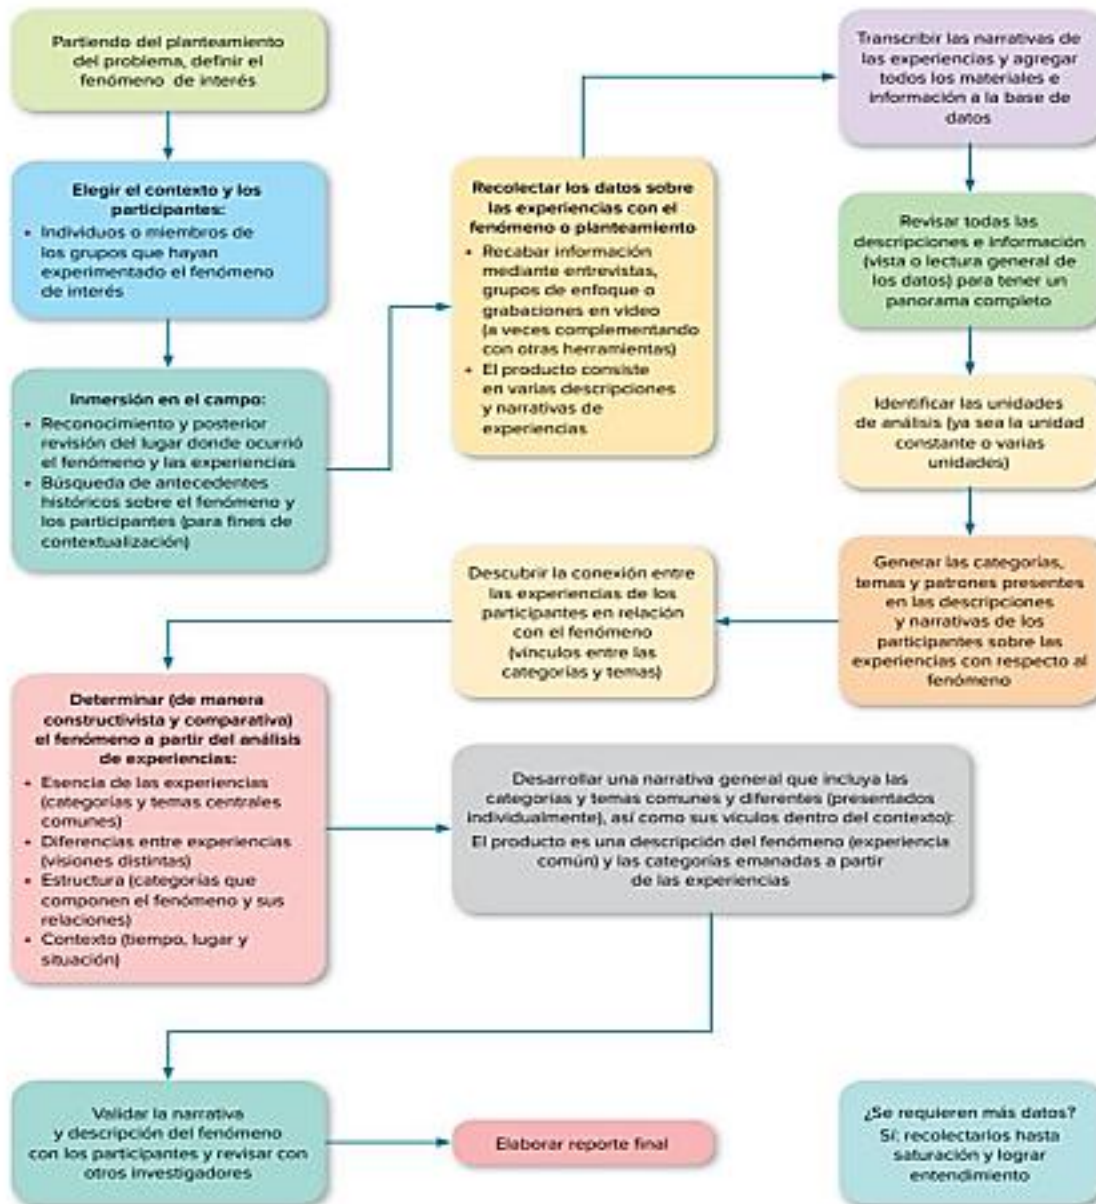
Partiendo del planteamiento del problema, definir el fenómeno de interés

Elegir el contexto y los participantes:
• Individuos o miembros de los grupos que hayan experimentado el fenómeno de interés

Inmersión en el campo:
• Reconocimiento y posterior revisión del lugar donde ocurrió el fenómeno y las experiencias
• Búsqueda de antecedentes históricos sobre el fenómeno y los participantes (para fines de contextualización)

Recolectar los datos sobre las experiencias con el fenómeno o planteamiento
• Recabar información mediante entrevistas, grupos de enfoque o grabaciones en video (a veces complementando con otras herramientas)
• El producto consiste en varias descripciones y narrativas de experiencias

Transcribir las narrativas de las experiencias y agregar todos los materiales e información a la base de datos

Revisar todas las descripciones e información (vista o lectura general de los datos) para tener un panorama completo

Identificar las unidades de análisis (ya sea la unidad constante o varias unidades)

Generar las categorías, temas y patrones presentes en las descripciones y narrativas de los participantes sobre las experiencias con respecto al fenómeno

Descubrir la conexión entre las experiencias de los participantes en relación con el fenómeno (vínculos entre las categorías y temas)

Determinar (de manera constructivista y comparativa) el fenómeno a partir del análisis de experiencias:
• Esencia de las experiencias (categorías y temas centrales comunes)
• Diferencias entre experiencias (visiones distintas)
• Estructura (categorías que componen el fenómeno y sus relaciones)
• Contexto (tiempo, lugar y situación)

Desarrollar una narrativa general que incluya las categorías y temas comunes y diferentes (presentados individualmente), así como sus vículos dentro del contexto):
El producto es una descripción del fenómeno (experiencia común) y las categorías emanadas a partir de las experiencias

Validar la narrativa y descripción del fenómeno con los participantes y revisar con otros investigadores

Elaborar reporte final

¿Se requieren más datos? Sí: recolectarlos hasta saturación y lograr entendimiento